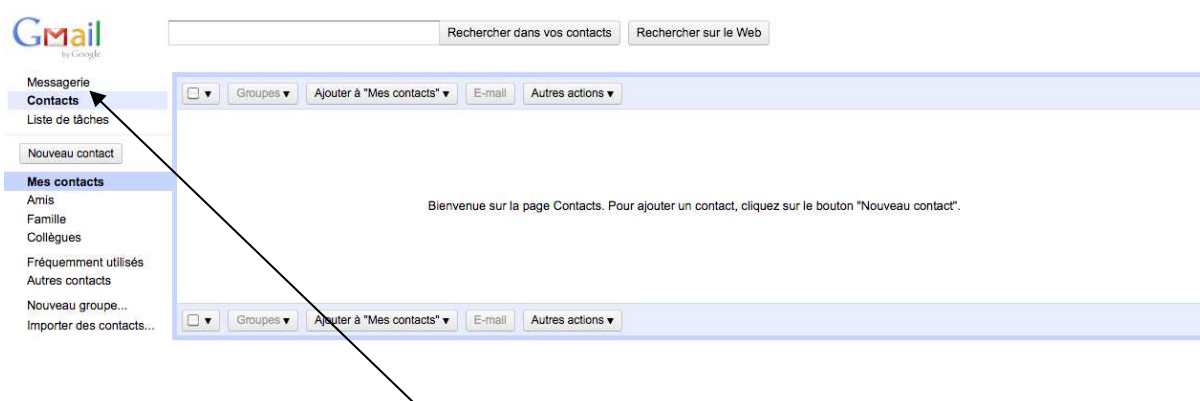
Gmail by Google

Rechercher dans vos contacts | Rechercher sur le Web

Messagerie
Contacts
Liste de tâches

Nouveau contact

Mes contacts
Amis
Famille
Collègues

Fréquemment utilisés
Autres contacts

Nouveau groupe...
Importer des contacts...

Groupes ▾ | Ajouter à "Mes contacts" ▾ | E-mail | Autres actions ▾

Bienvenue sur la page Contacts. Pour ajouter un contact, cliquez sur le bouton "Nouveau contact".

Groupes ▾ | Ajouter à "Mes contacts" ▾ | E-mail | Autres actions ▾